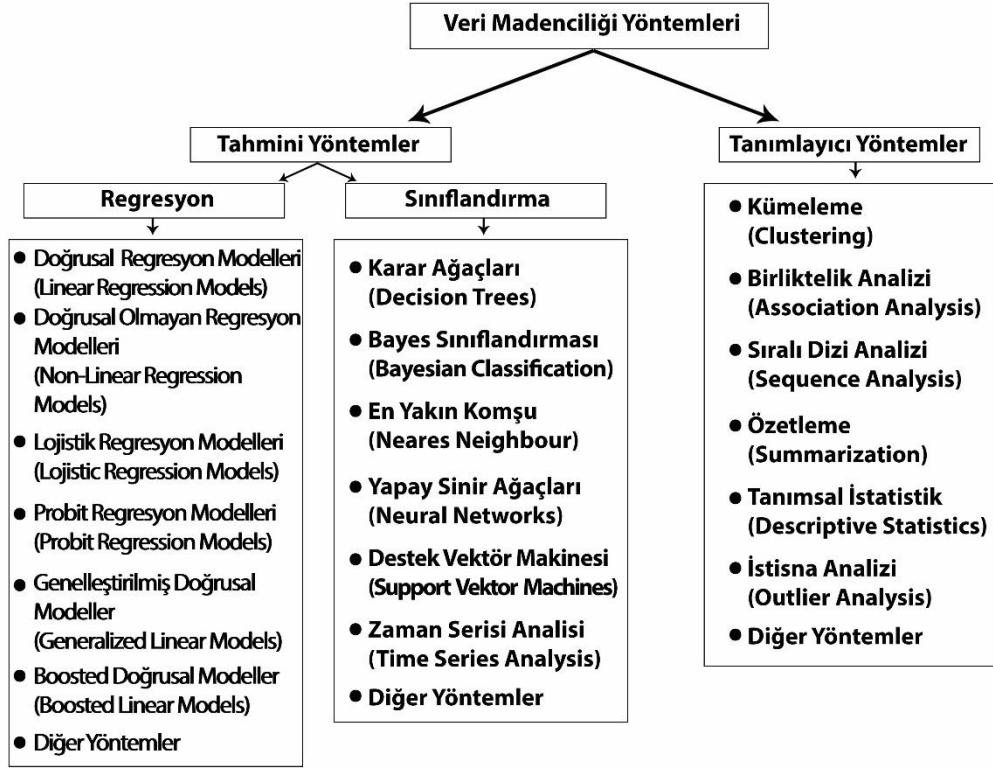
Veri Madenciliği Yöntemleri

Tahmini Yöntemler

Tanımlayıcı Yöntemler

Regresyon

Sınıflandırma

- Doğrusal Regresyon Modelleri (Linear Regression Models)
- Doğrusal Olmayan Regresyon Modelleri (Non-Linear Regression Models)
- Lojistik Regresyon Modelleri (Lojistic Regression Models)
- Probit Regresyon Modelleri (Probit Regression Models)
- Genelleştirilmiş Doğrusal Modeller (Generalized Linear Models)
- Boosted Doğrusal Modeller (Boosted Linear Models)
- Diğer Yöntemler

- Karar Ağaçları (Decision Trees)
- Bayes Sınıflandırması (Bayesian Classification)
- En Yakın Komşu (Neares Neighbour)
- Yapay Sinir Ağaçları (Neural Networks)
- Destek Vektör Makinesi (Support Vektor Machines)
- Zaman Serisi Analisi (Time Series Analysis)
- Diğer Yöntemler

- Kümeleme (Clustering)
- Birliktelik Analizi (Association Analysis)
- Sıralı Dizi Analizi (Sequence Analysis)
- Özetleme (Summarization)
- Tanımsal İstatistik (Descriptive Statistics)
- İstisna Analizi (Outlier Analysis)
- Diğer Yöntemler